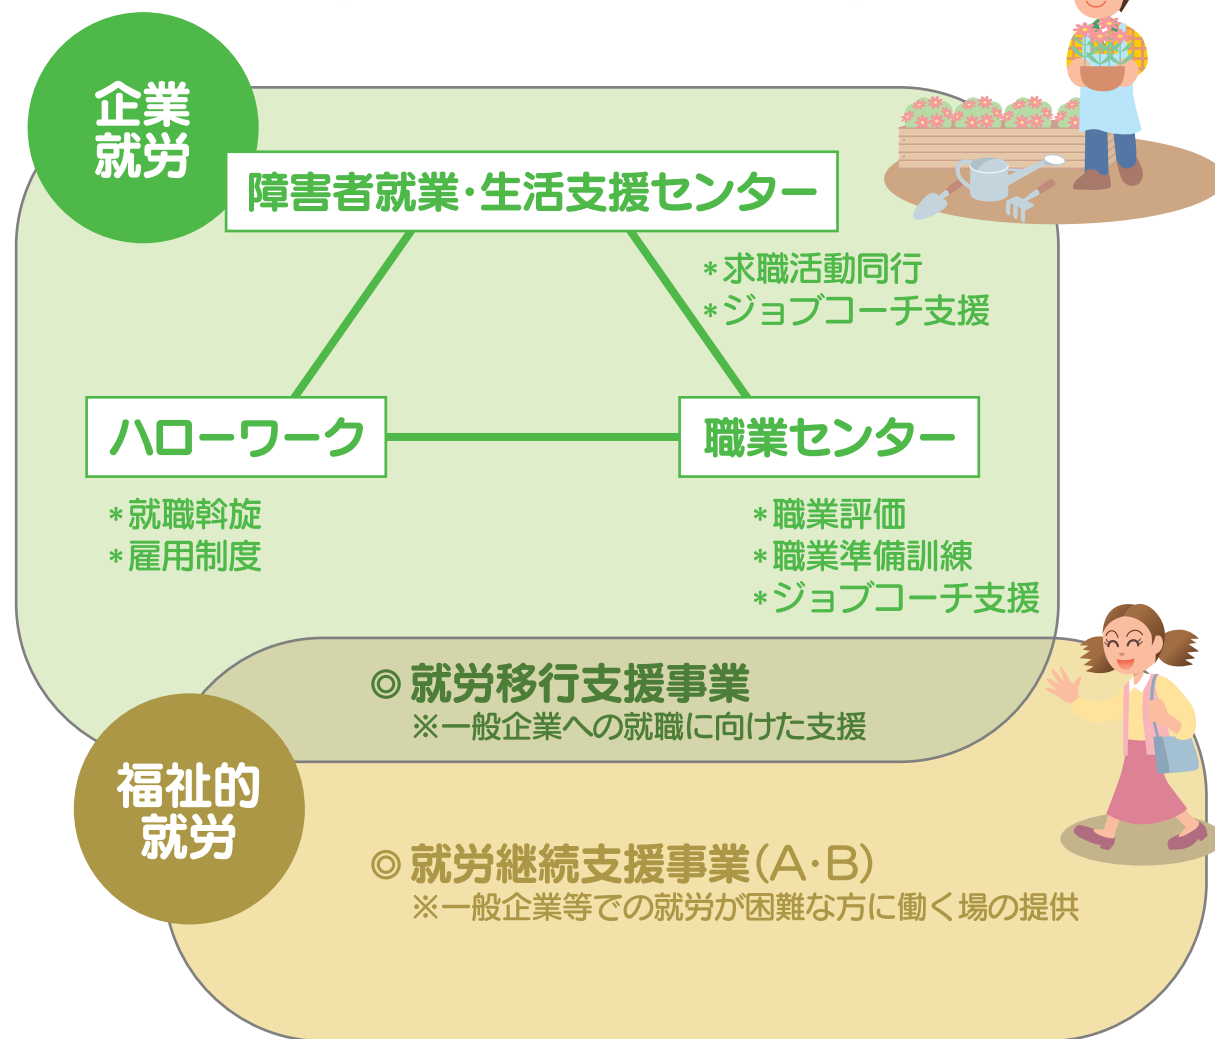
企業
就労

障害者就業･生活支援センター

＊求職活動同行
＊ジョブコーチ支援

ハローワーク

職業センター

＊就職斡旋
＊雇用制度

＊職業評価
＊職業準備訓練
＊ジョブコーチ支援

◎ 就労移行支援事業
※一般企業への就職に向けた支援

福祉的
就労

◎ 就労継続支援事業（A･B）
※一般企業等での就労が困難な方に働く場の提供